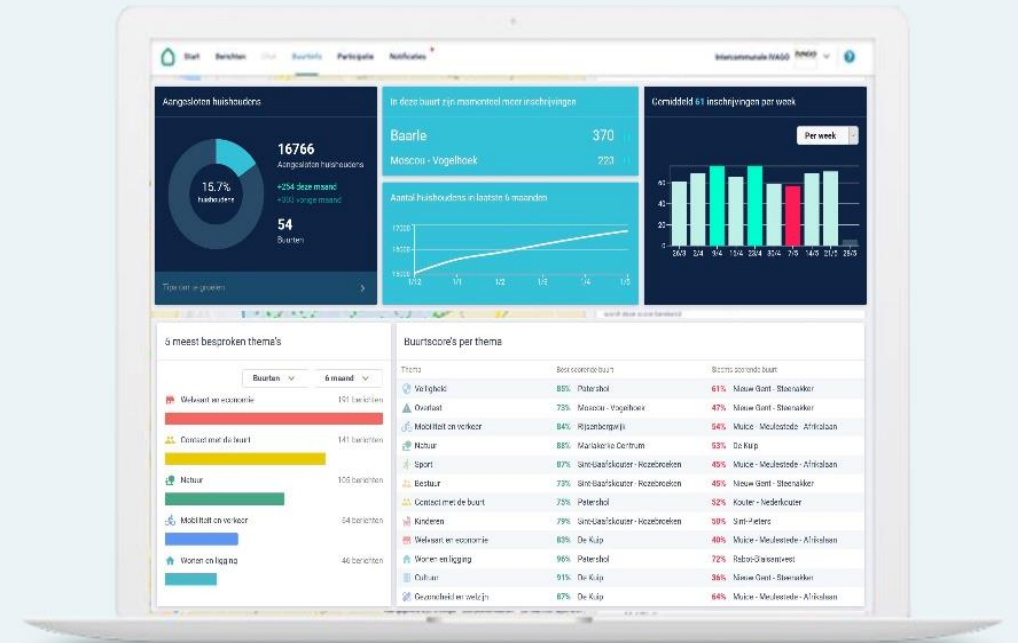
Start Berichten Chat Buurtinfo Participatie Notificaties

Intercommunale IVAGO

Aangesloten huishoudens

15.7% huishoudens

16766 Aangesloten huishoudens

+254 deze maand

+300 vorige maand

54 Buurten

Tips om te groeien

In deze buurt zijn momenteel meer inschrijvingen

Baarle 370

Moscou - Vogelhoek 223

Aantal huishoudens in laatste 6 maanden

17000

16000

15000

1/12 1/1 1/2 1/3 1/4 1/5

Gemiddeld 61 inschrijvingen per week

Per week

60

40

20

0

26/3 2/4 9/4 16/4 23/4 30/4 7/5 14/5 21/5 28/5

5 meest besproken thema's

Buurten 6 maand

Welzijn en economie 191 berichten

Contact met de buurt 141 berichten

Natuur 105 berichten

Mobiliteit en verkeer 84 berichten

Wonen en ligging 46 berichten

Buurtscore's per thema

| Thema | Best scorende buurt | | Slechts scorende buurt | |
|---|---|---|---|---|
| Veiligheid | 85% | Patershol | 61% | Nieuw Gent - Steenakker |
| Overlast | 73% | Moscou - Vogelhoek | 47% | Nieuw Gent - Steenakker |
| Mobiliteit en verkeer | 84% | Rijsenbergwijk | 45% | Muide - Meulestede - Afrikalaan |
| Natuur | 88% | Mariakerke Centrum | 53% | De Kuip |
| Sport | 87% | Sint-Baafskouter - Rozebroeken | 45% | Muide - Meulestede - Afrikalaan |
| Bestuur | 73% | Sint-Baafskouter - Rozebroeken | 45% | Nieuw Gent - Steenakker |
| Contact met de buurt | 75% | Patershol | 52% | Kouter - Nederkouter |
| Kinderen | 79% | Sint-Baafskouter - Rozebroeken | 58% | Sint-Pieters |
| Welvaart en economie | 83% | De Kuip | 40% | Muide - Meulestede - Afrikalaan |
| Wonen en ligging | 96% | Patershol | 72% | Rabot-Blaisantvest |
| Cultuur | 91% | De Kuip | 36% | Nieuw Gent - Steenakker |
| Gezondheid en welzijn | 87% | De Kuip | 64% | Muide - Meulestede - Afrikalaan |